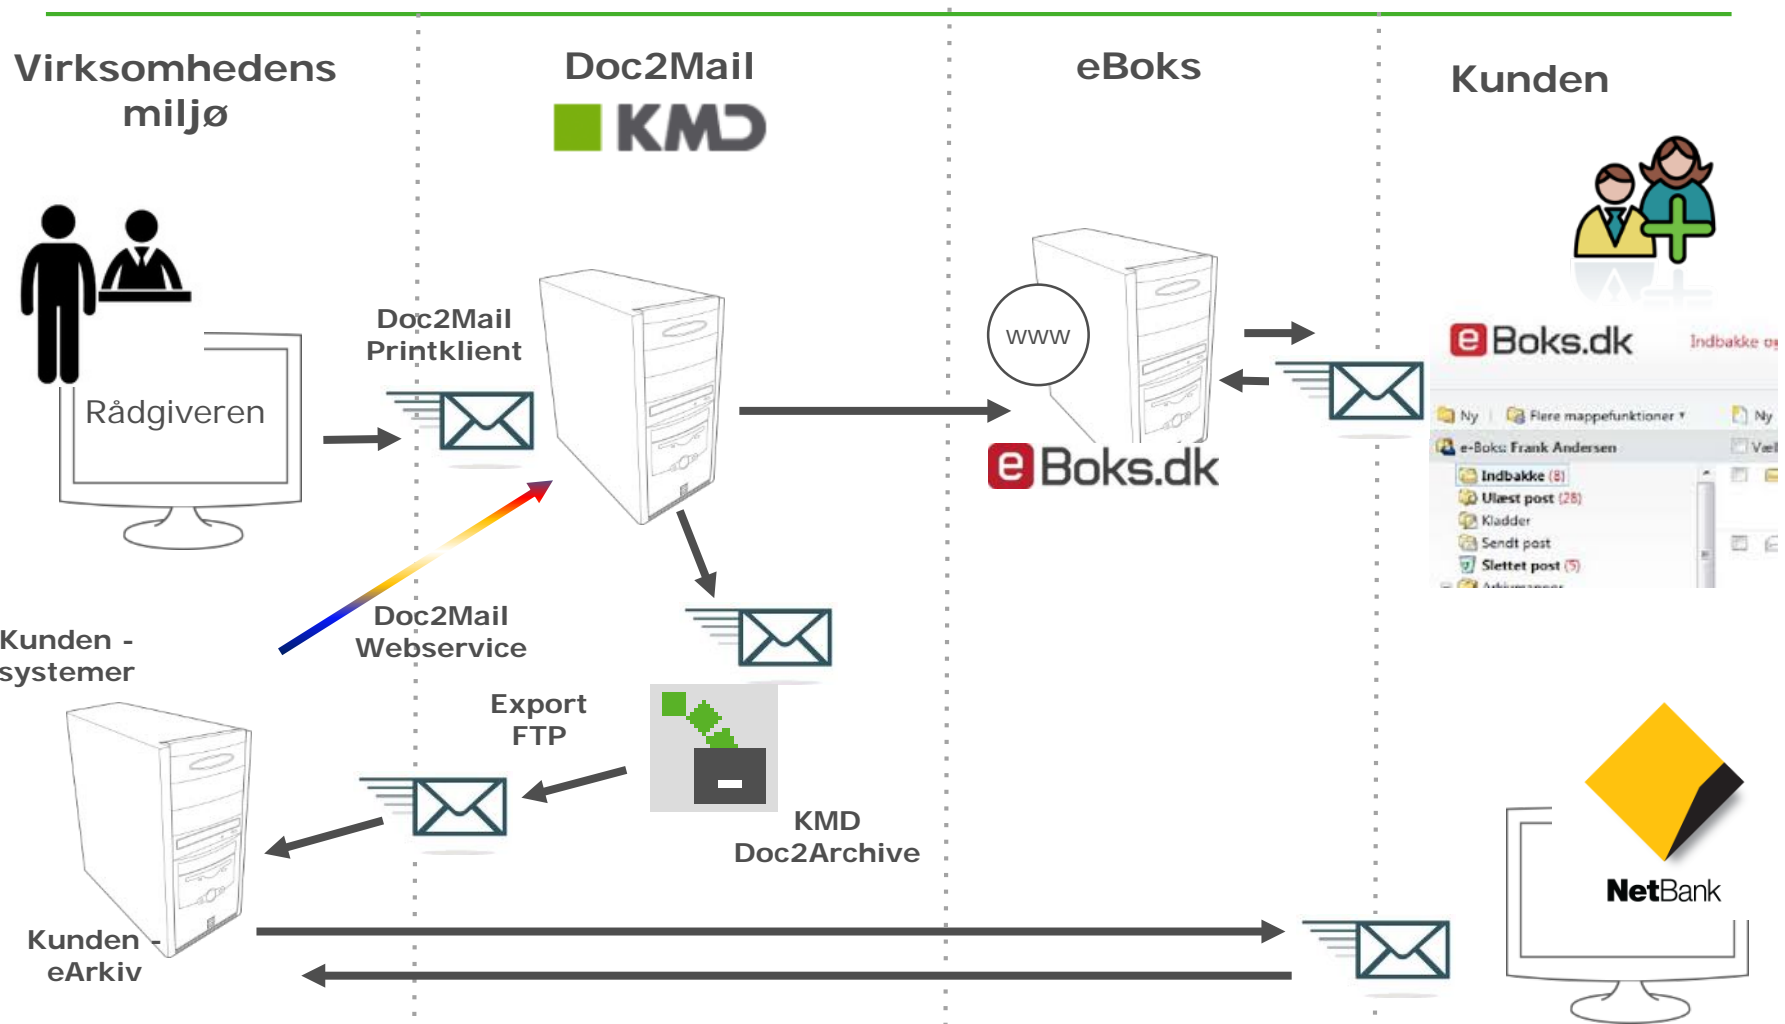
Virksomhedens miljø

Doc2Mail

KMD

eBoks

Kunden

Rådgiveren

Doc2Mail Printklient

www

eBoks.dk

eBoks.dk

Indbakke o

Ny

Flere mappefunktioner

Ny

e-Boks: Frank Andersen

Væl

Indbakke (8)

Ulæst post (28)

Kladder

Sendt post

Slettet post (5)

Kunden - systemer

Doc2Mail Webservice

Export FTP

KMD Doc2Archive

Kunden - eArkiv

NetBank